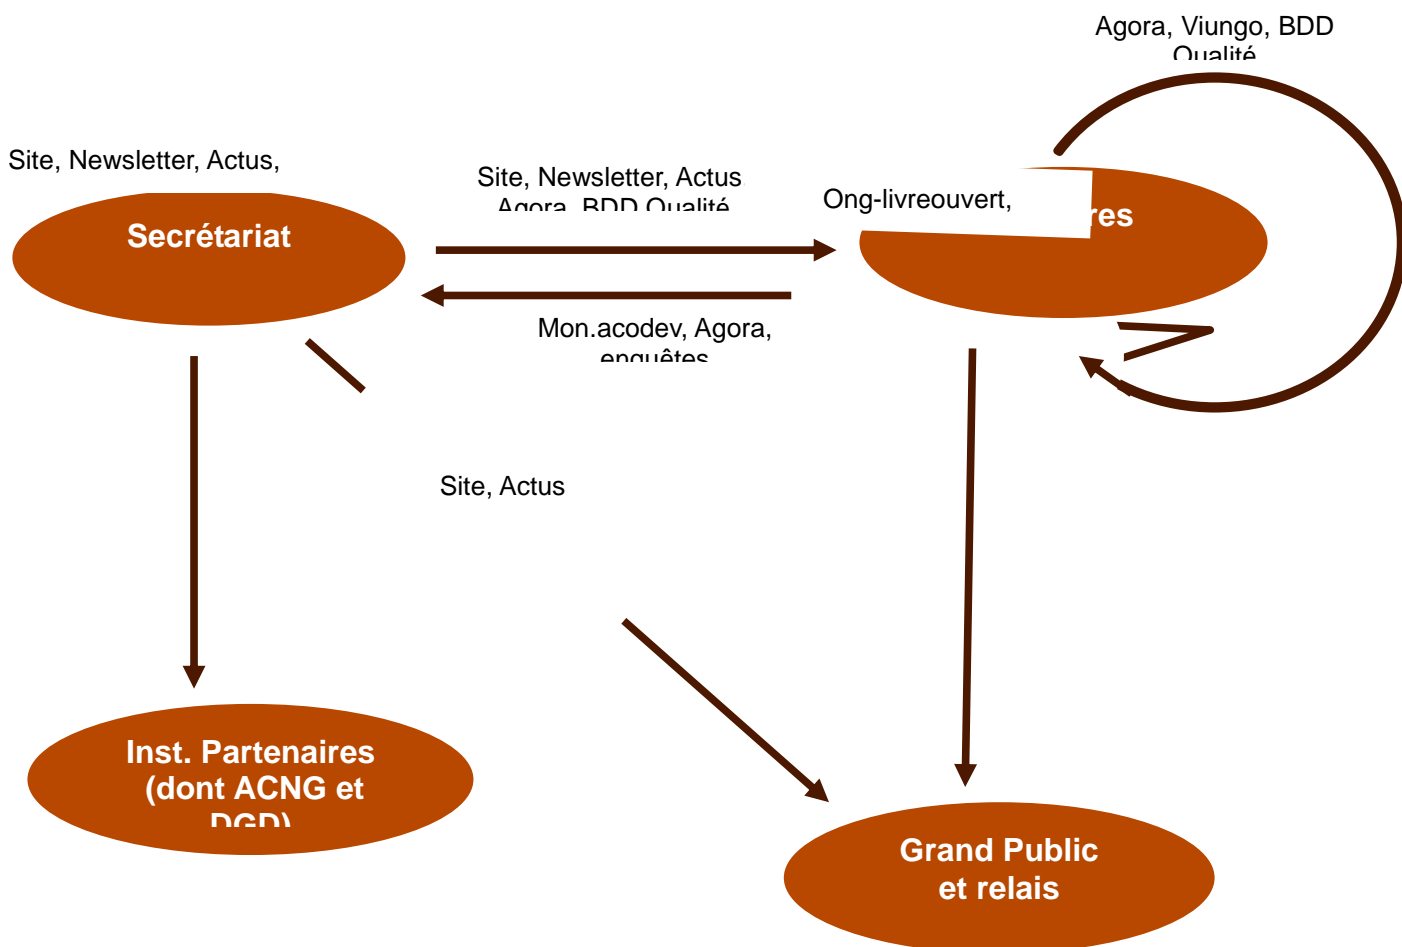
Agora, Viungo, BDD Qualité

Site, Newsletter, Actus,

Site, Newsletter, Actus, Agora, BDD Qualité

Ong-livreouvert,

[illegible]res

Secrétariat

Mon.acodev, Agora, enquêtes

Site, Actus

Inst. Partenaires (dont ACNG et DGD)

Grand Public et relais